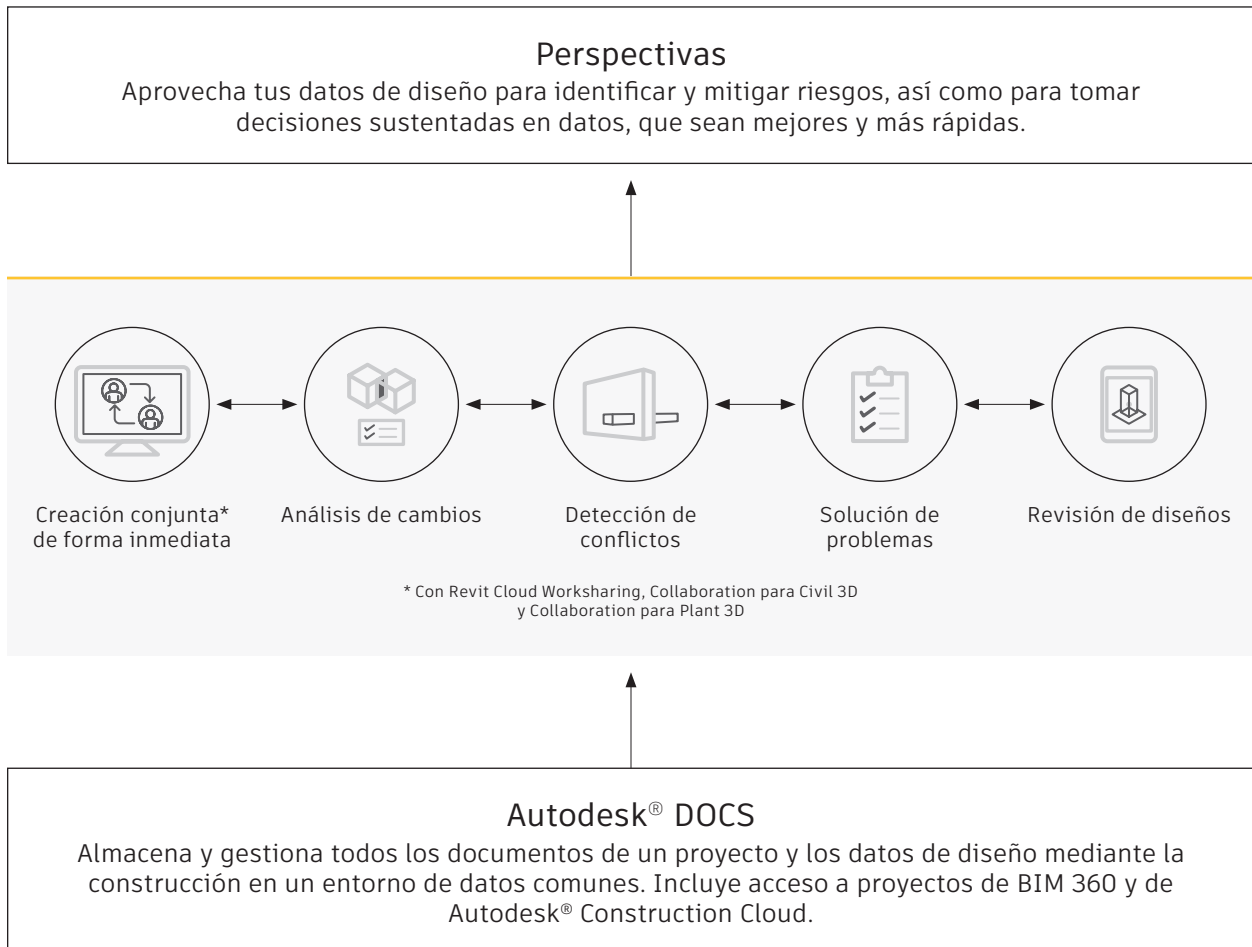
Perspectivas
Aprovecha tus datos de diseño para identificar y mitigar riesgos, así como para tomar decisiones sustentadas en datos, que sean mejores y más rápidas.

Creación conjunta* de forma inmediata

Análisis de cambios

Detección de conflictos

Solución de problemas

Revisión de diseños

* Con Revit Cloud Worksharing, Collaboration para Civil 3D y Collaboration para Plant 3D

Autodesk® DOCS
Almacena y gestiona todos los documentos de un proyecto y los datos de diseño mediante la construcción en un entorno de datos comunes. Incluye acceso a proyectos de BIM 360 y de Autodesk® Construction Cloud.